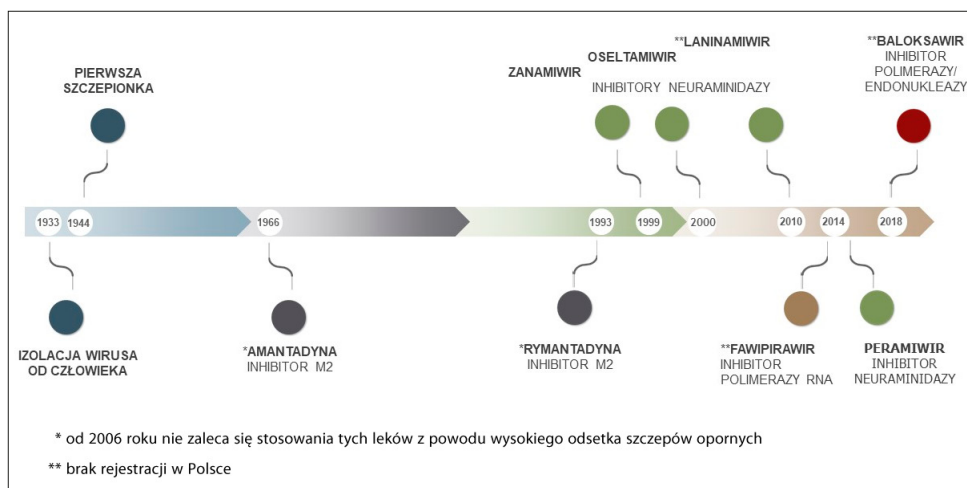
PIERWSZA SZCZEPIONKA

ZANAMIWIR

OSELTAMIWIR

**LANINAMIWIR

INHIBITORY NEURAMINIDAZY

**BALOKSAWIR
INHIBITOR POLIMERAZY/ ENDONUKLEAZY

1933 1944 1966 1993 1999 2000 2010 2014 2018

IZOLACJA WIRUSA OD CZŁOWIEKA

*AMANTADYNA
INHIBITOR M2

*RYMANTADYNA
INHIBITOR M2

**FAWIPIRAWIR
INHIBITOR POLIMERAZY RNA

PERAMIWIR
INHIBITOR NEURAMINIDAZY

* od 2006 roku nie zaleca się stosowania tych leków z powodu wysokiego odsetka szczepów opornych

** brak rejestracji w Polsce